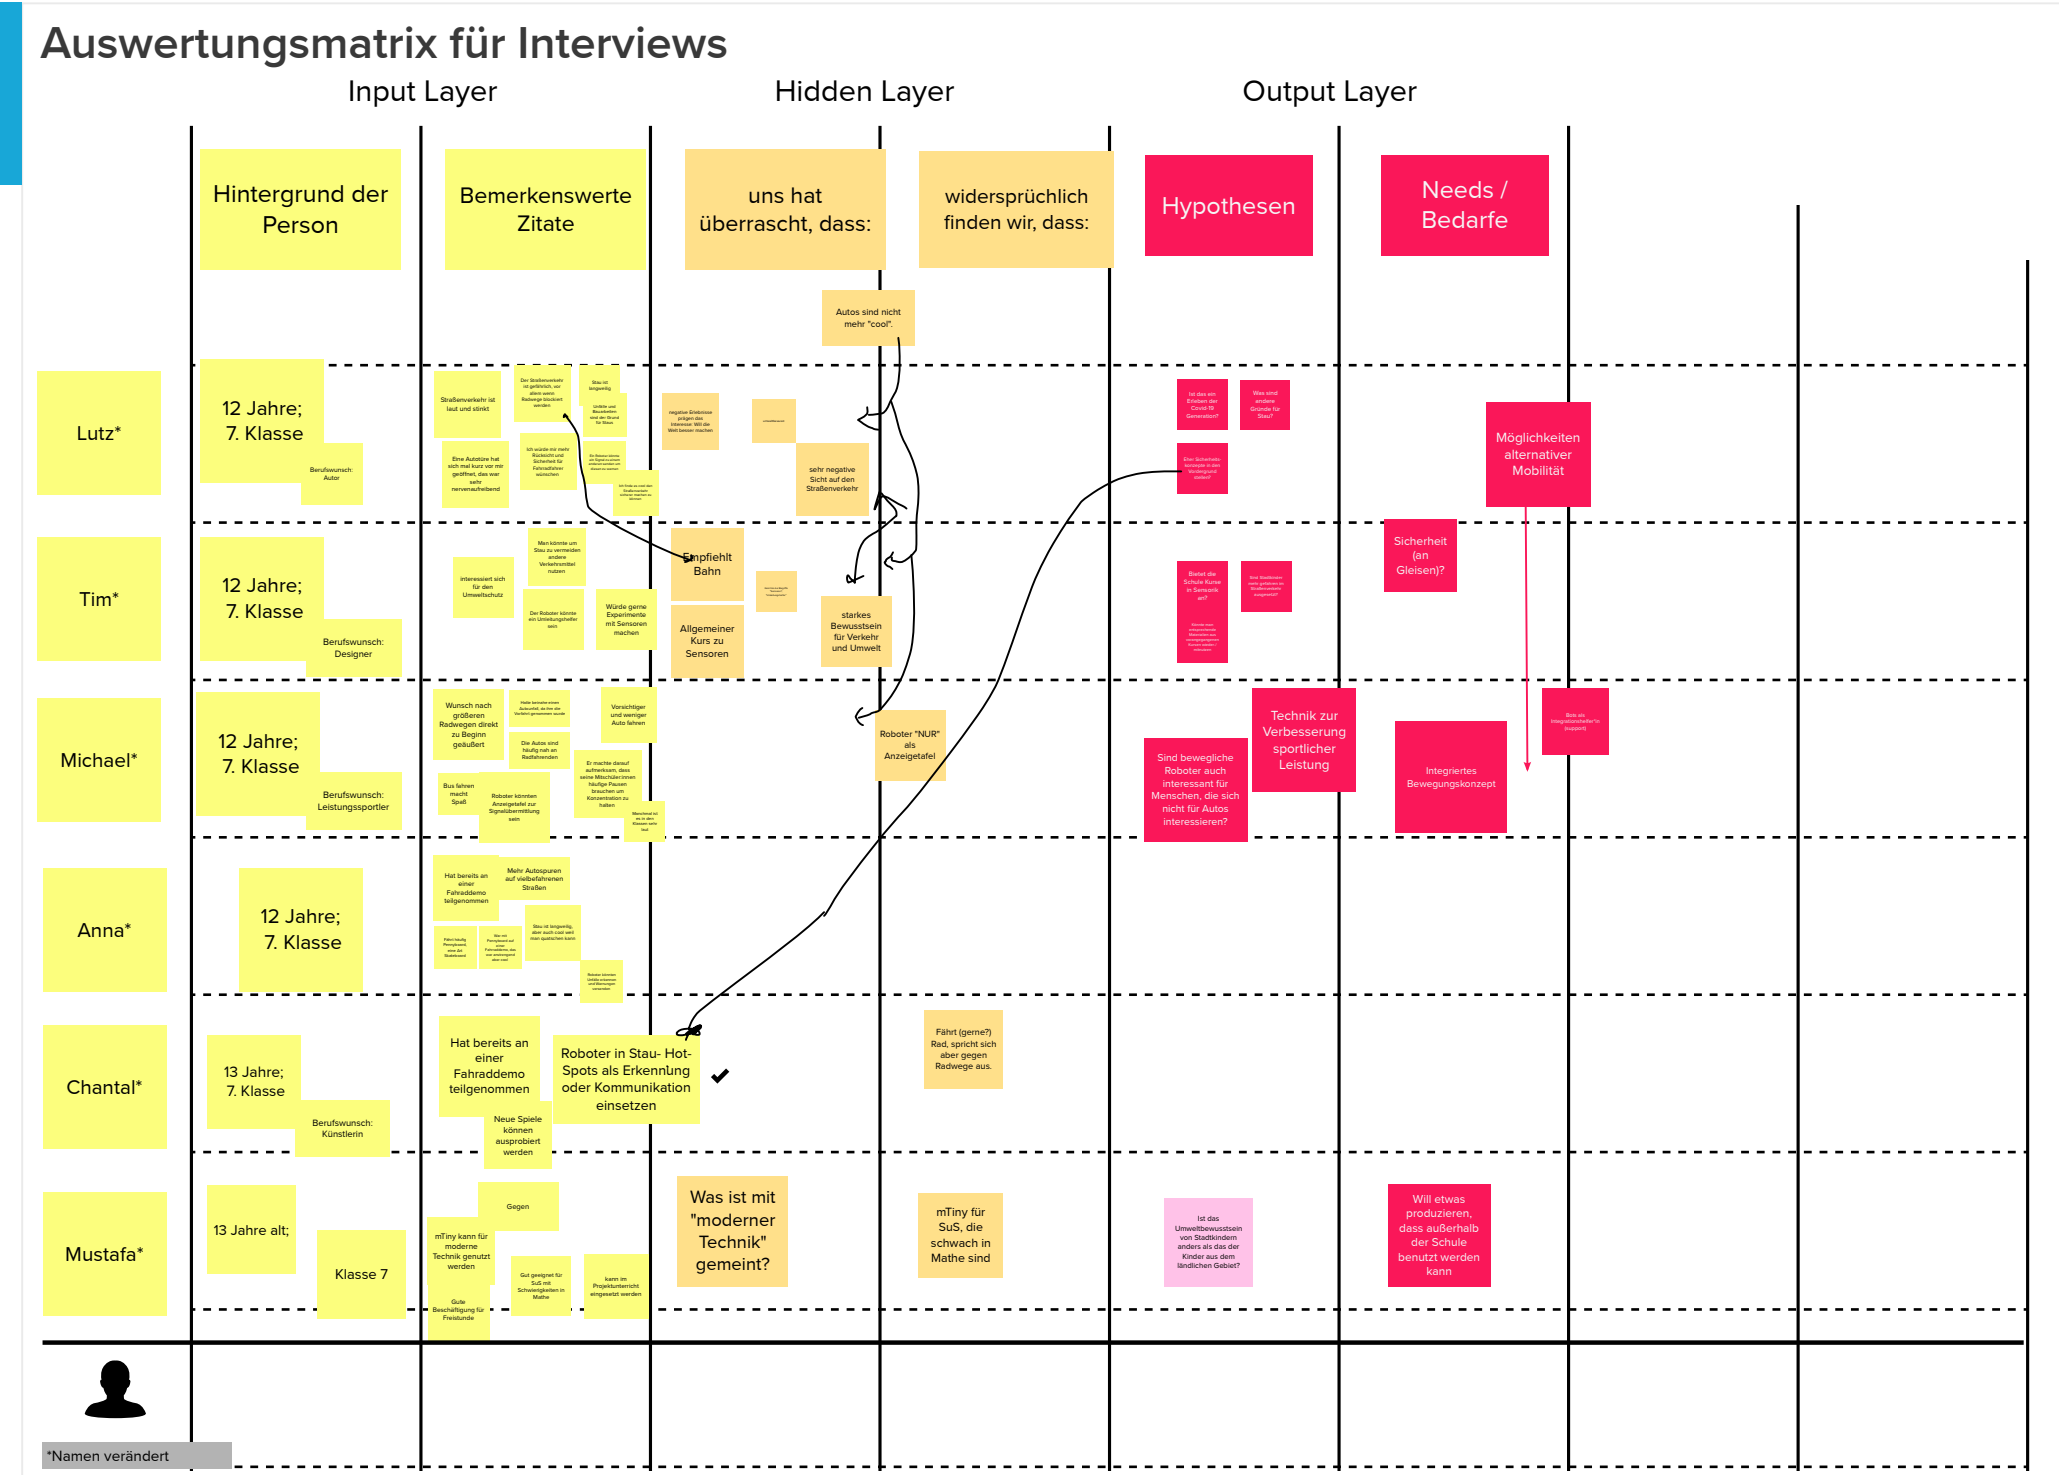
Auswertungsmatrix für Interviews

Input Layer

Hidden Layer

Output Layer

Hintergrund der Person

Bemerkenswerte Zitate

uns hat überrascht, dass:

widersprüchlich finden wir, dass:

Hypothesen

Needs / Bedarfe

Autos sind nicht mehr "cool".

Lutz*

12 Jahre; 7. Klasse

Berufswunsch: Autor

Straßenverkehr ist laut und stinkt

Der Straßenverkehr ist gefährlich, vor allem wenn Radwege blockiert werden

Stau ist langweilig

Unfälle und Baustellen sind der Grund für Staus

Eine Autotüre hat sich mal kurz vor mir geöffnet, das war sehr nervenaufreibend

Ich würde mir mehr Rücksicht und Sicherheit für Fahrradfahrer wünschen

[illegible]

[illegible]

negative Erlebnisse prägen das Interesse: Will die Welt besser machen

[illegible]

sehr negative Sicht auf den Straßenverkehr

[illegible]

Was sind andere Gründe für Stau?

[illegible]

Möglichkeiten alternativer Mobilität

Tim*

12 Jahre; 7. Klasse

Berufswunsch: Designer

interessiert sich für den Umweltschutz

Man könnte um Stau zu vermeiden andere Verkehrsmittel nutzen

Der Roboter könnte ein Umleitungshelfer sein

Würde gerne Experimente mit Sensoren machen

Empfiehlt Bahn

Allgemeiner Kurs zu Sensoren

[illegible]

starkes Bewusstsein für Verkehr und Umwelt

Bietet die Schule Kurse in Sensorik an?

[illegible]

Sicherheit (an Gleisen)?

Michael*

12 Jahre; 7. Klasse

Berufswunsch: Leistungssportler

Wunsch nach größeren Radwegen direkt zu Beginn geäußert

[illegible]

Vorsichtiger und weniger Auto fahren

Die Autos sind häufig nah an Radfahrenden

Bus fahren macht Spaß

Roboter könnten Anzeigetafel zur Signalübermittlung sein

Er machte darauf aufmerksam, dass seine Mitschüler:innen häufige Pausen brauchen um Konzentration zu halten

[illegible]

Roboter "NUR" als Anzeigetafel

Sind bewegliche Roboter auch interessant für Menschen, die sich nicht für Autos interessieren?

Technik zur Verbesserung sportlicher Leistung

Integriertes Bewegungskonzept

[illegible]

Anna*

12 Jahre; 7. Klasse

Hat bereits an einer Fahraddemo teilgenommen

Mehr Autospuren auf vielbefahrenen Straßen

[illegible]

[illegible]

Stau ist langweilig, aber auch cool weil man quatschen kann

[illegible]

Chantal*

13 Jahre; 7. Klasse

Berufswunsch: Künstlerin

Hat bereits an einer Fahraddemo teilgenommen

Neue Spiele können ausprobiert werden

Roboter in Stau- Hot-Spots als Erkennung oder Kommunikation einsetzen

Fährt (gerne?) Rad, spricht sich aber gegen Radwege aus.

Mustafa*

13 Jahre alt;

Klasse 7

Gegen

mTiny kann für moderne Technik genutzt werden

Gut geeignet für SuS mit Schwierigkeiten in Mathe

kann im Projektunterricht eingesetzt werden

Gute Beschäftigung für Freistunde

Was ist mit "moderner Technik" gemeint?

mTiny für SuS, die schwach in Mathe sind

Ist das Umweltbewusstsein von Stadtkindern anders als das der Kinder aus dem ländlichen Gebiet?

Will etwas produzieren, dass außerhalb der Schule benutzt werden kann

*Namen verändert